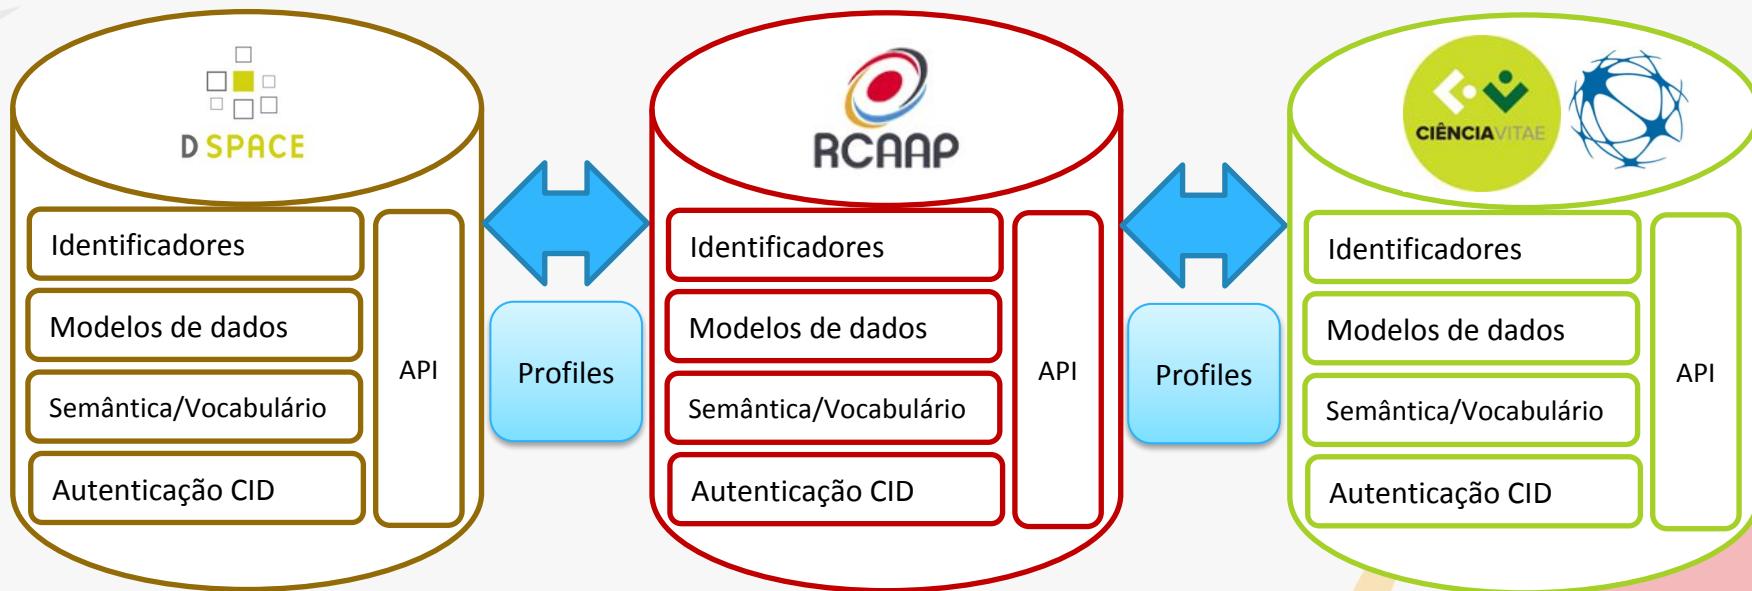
D SPACE

Identificadores

Modelos de dados

Semântica/Vocabulário

Autenticação CID

API

Profiles

RCAAP

Identificadores

Modelos de dados

Semântica/Vocabulário

Autenticação CID

API

Profiles

CIÊNCIAVITAE

Identificadores

Modelos de dados

Semântica/Vocabulário

Autenticação CID

API